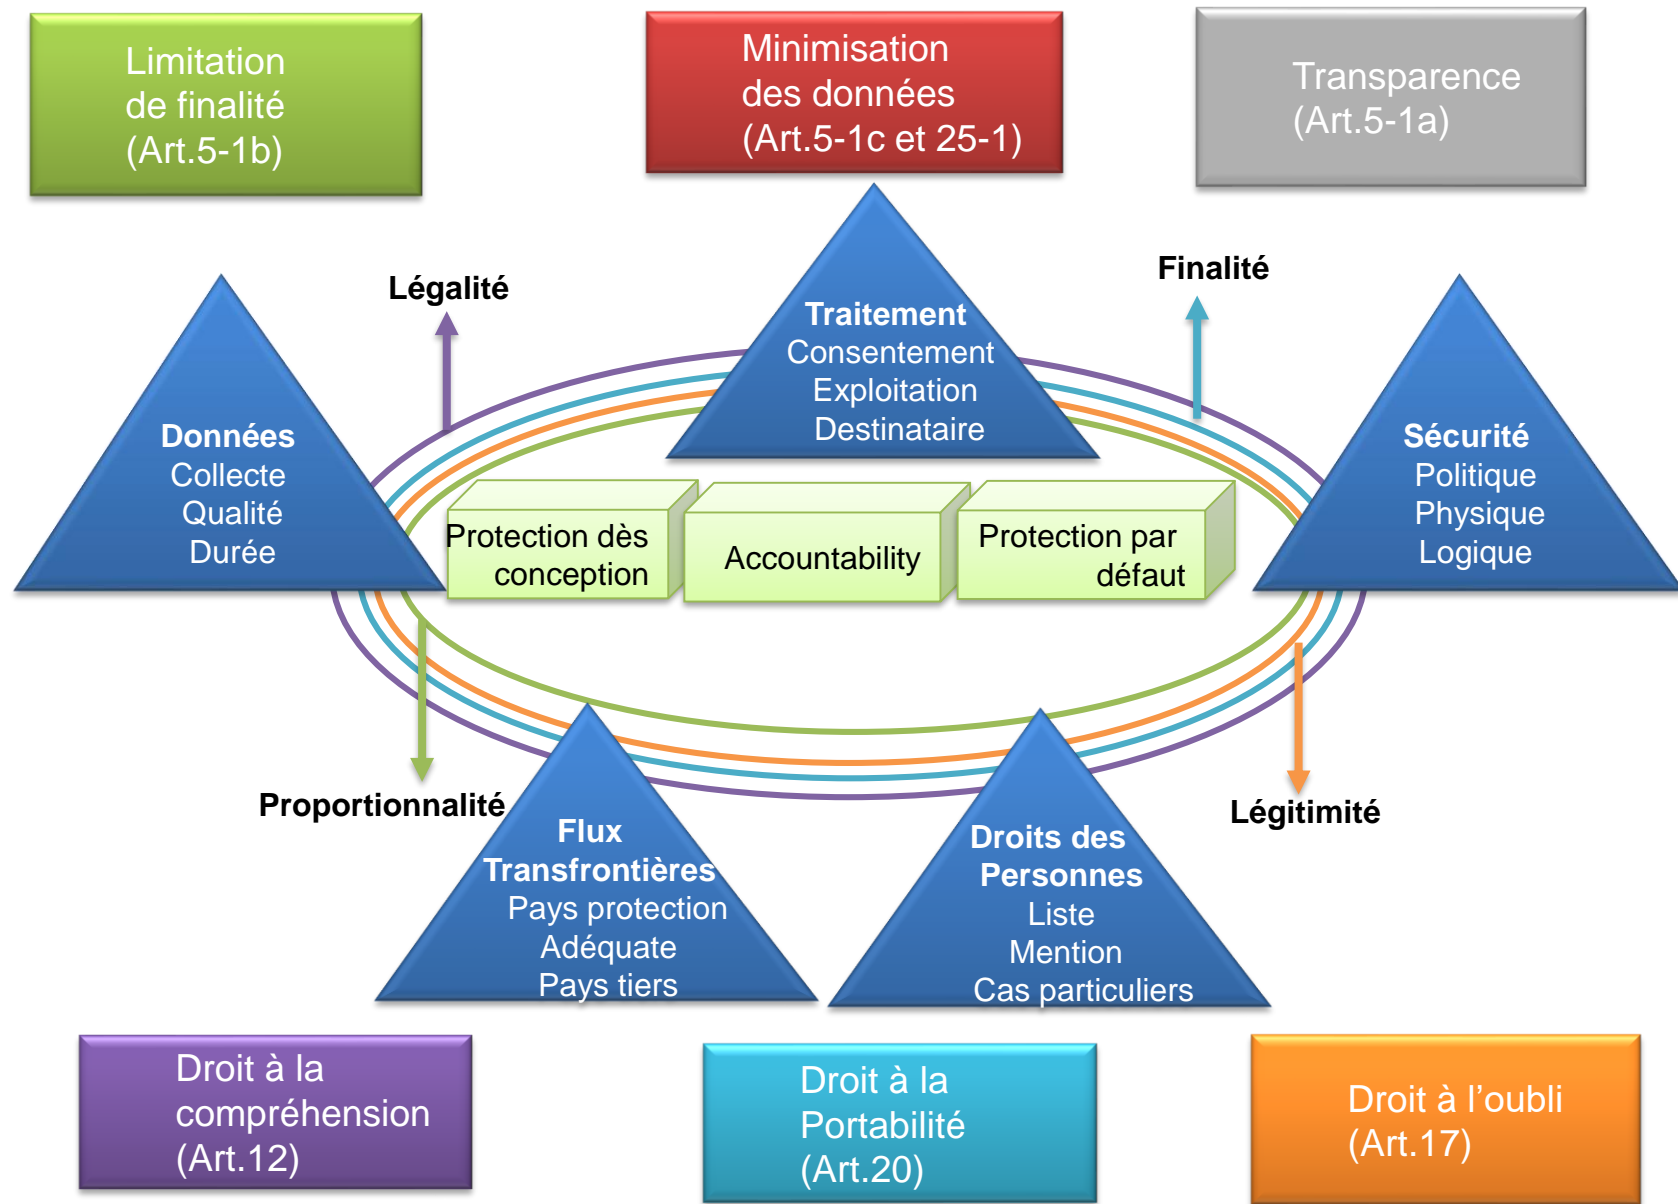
Limitation de finalité (Art.5-1b)

Minimisation des données (Art.5-1c et 25-1)

Transparence (Art.5-1a)

Légalité

Finalité

Traitement
Consentement
Exploitation
Destinataire

Données
Collecte
Qualité
Durée

Sécurité
Politique
Physique
Logique

Protection dès conception

Accountability

Protection par défaut

Proportionnalité

Légitimité

Flux Transfrontières
Pays protection
Adéquate
Pays tiers

Droits des Personnes
Liste
Mention
Cas particuliers

Droit à la compréhension (Art.12)

Droit à la Portabilité (Art.20)

Droit à l'oubli (Art.17)